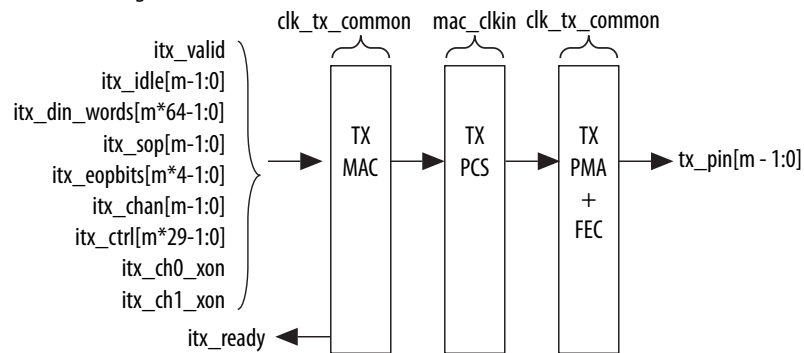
clk_tx_common

mac_clkin

clk_tx_common

itx_valid
itx_idle[m-1:0]
itx_din_words[m*64-1:0]
itx_sop[m-1:0]
itx_eopbits[m*4-1:0]
itx_chan[m-1:0]
itx_ctrl[m*29-1:0]
itx_ch0_xon
itx_ch1_xon

TX MAC

TX PCS

TX PMA + FEC

tx_pin[m - 1:0]

itx_ready